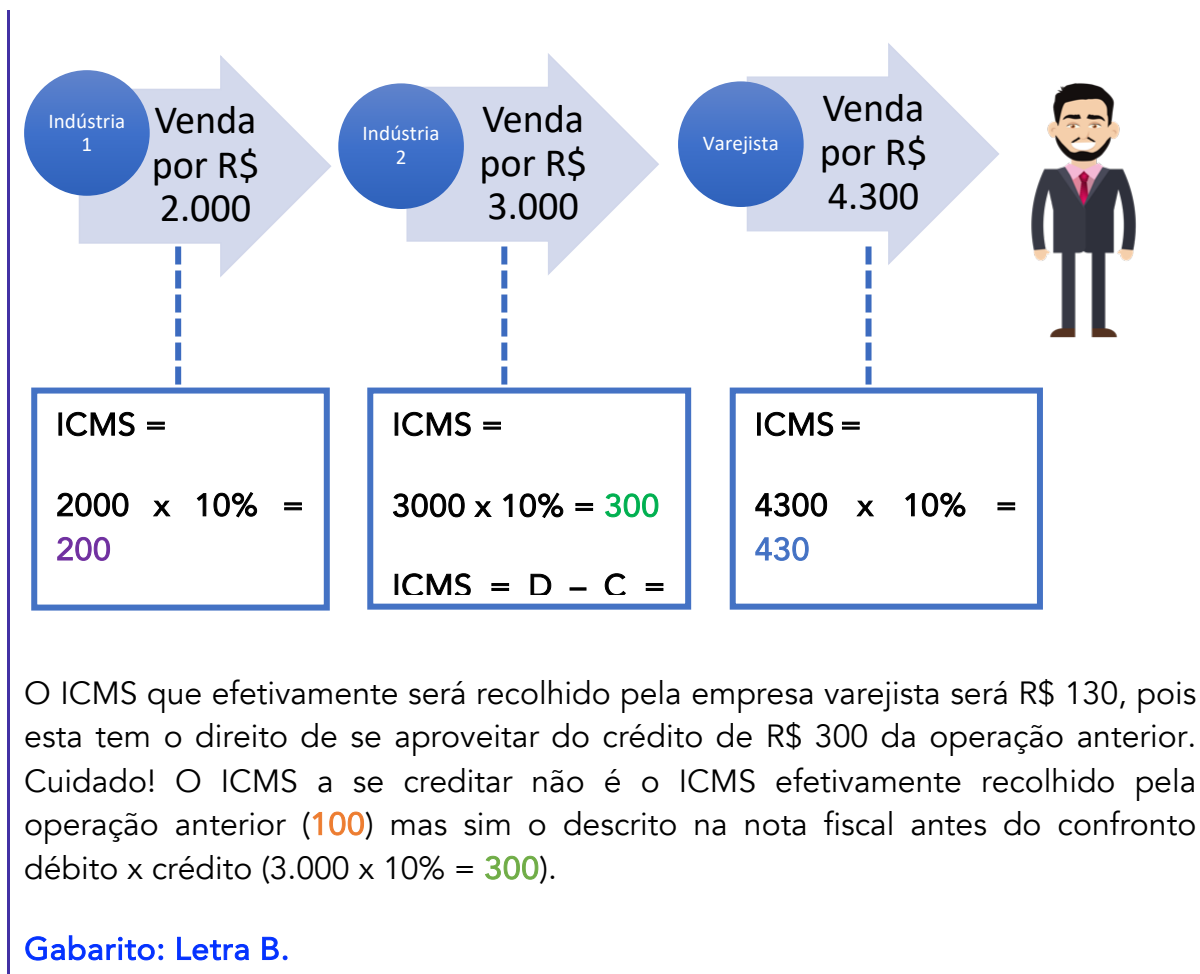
Indústria 1

Venda por R$ 2.000

Indústria 2

Venda por R$ 3.000

Varejista

Venda por R$ 4.300

ICMS =

2000 x 10% = 200

ICMS =

3000 x 10% = 300

ICMS = D – C =

ICMS =

4300 x 10% = 430

O ICMS que efetivamente será recolhido pela empresa varejista será R$ 130, pois esta tem o direito de se aproveitar do crédito de R$ 300 da operação anterior. Cuidado! O ICMS a se creditar não é o ICMS efetivamente recolhido pela operação anterior (100) mas sim o descrito na nota fiscal antes do confronto débito x crédito (3.000 x 10% = 300).

Gabarito: Letra B.